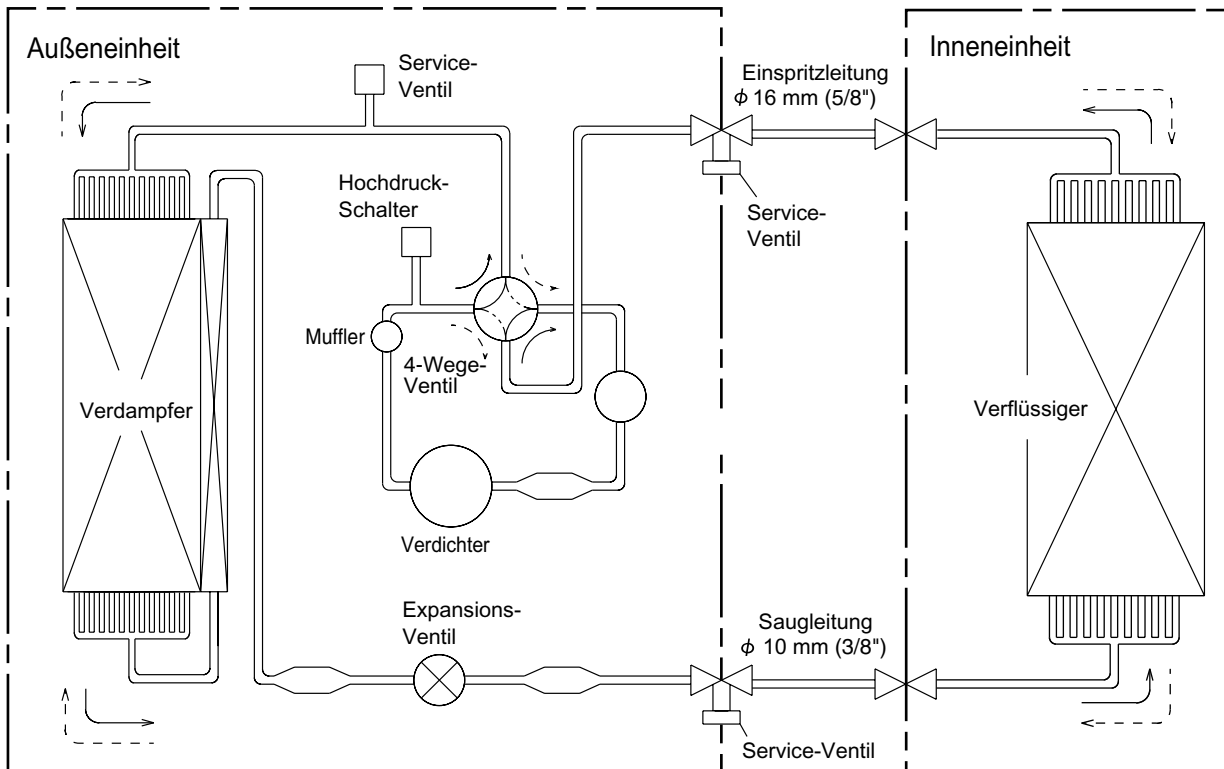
Außeneinheit

Inneneinheit

Service-Ventil

Einspritzleitung $\phi$ 16 mm (5/8")

Service-Ventil

Hochdruck-Schalter

Muffler

4-Wege-Ventil

Verdampfer

Verflüssiger

Verdichter

Expansions-Ventil

Saugleitung $\phi$ 10 mm (3/8")

Service-Ventil